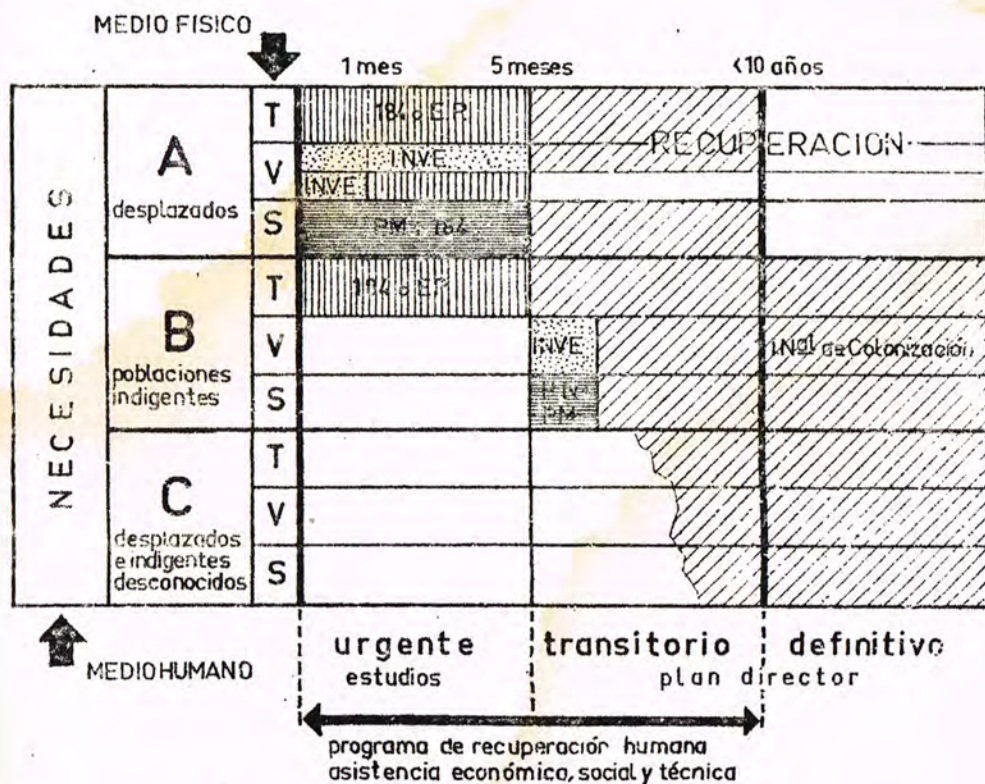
MEDIO FISICO

1 mes 5 meses <10 años

| NECESIDADES | | | | | |
|---|---|---|---|---|---|
| A desplazados | T | 18ª c G.P. | RECUPERACION | | |
| | V | INVE | | | |
| | | INVE | | | |
| | S | PM 18ª | | | |
| B poblaciones indigentes | T | 18ª c G.P. | | | |
| | V | | INVE | | I.Nal de Colonización |
| | S | | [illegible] PM | | |
| C desplazados e indigentes desconocidos | T | | | | |
| | V | | | | |
| | S | | | | |

MEDIO HUMANO

urgente estudios

transitorio plan director

definitivo

programa de recuperación humana asistencia económica, social y técnica